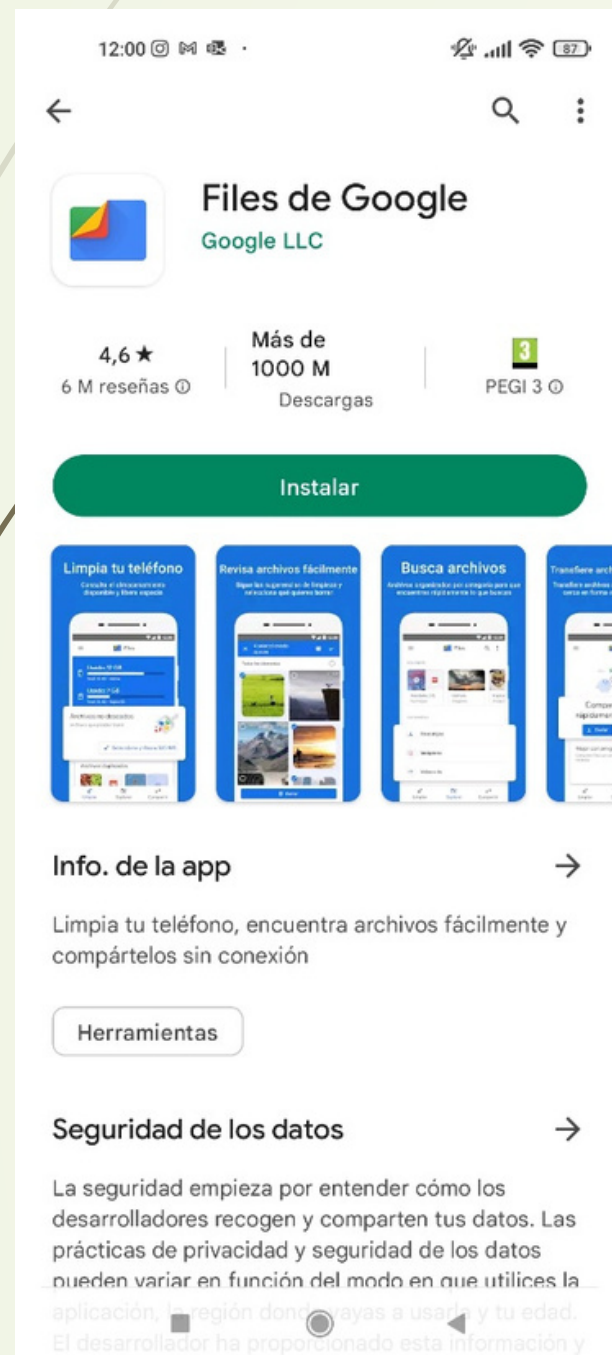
12:00

87

Files de Google
Google LLC

4,6 ★
6 M reseñas ⓘ

Más de 1000 M
Descargas

3
PEGI 3 ⓘ

Instalar

Limpia tu teléfono
Consulta el almacenamiento disponible y libera espacio

Revisa archivos fácilmente
Sigue las sugerencias de limpieza y selecciona qué quieres borrar

Busca archivos
Archivos organizados por categoría para que encuentres rápidamente lo que buscas

Transfiere arch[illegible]

Info. de la app →

Limpia tu teléfono, encuentra archivos fácilmente y compártelos sin conexión

Herramientas

Seguridad de los datos →

La seguridad empieza por entender cómo los desarrolladores recogen y comparten tus datos. Las prácticas de privacidad y seguridad de los datos pueden variar en función del modo en que utilices la aplicación, la región donde vayas a usarla y tu edad. El desarrollador ha proporcionado esta información y